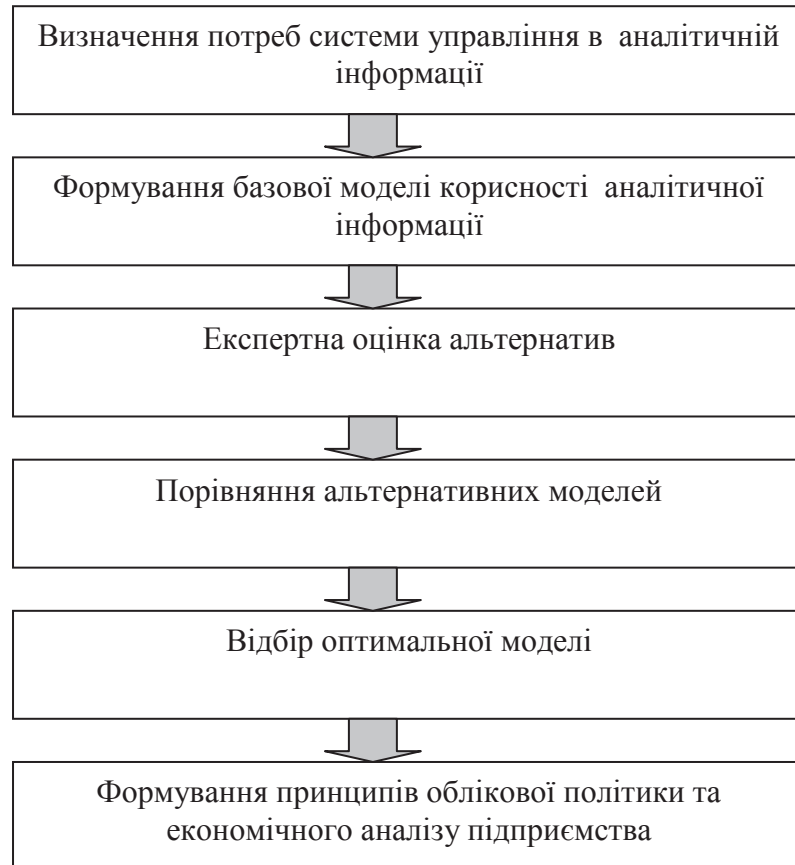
Визначення потреб системи управління в аналітичній інформації

Формування базової моделі корисності аналітичної інформації

Експертна оцінка альтернатив

Порівняння альтернативних моделей

Відбір оптимальної моделі

Формування принципів облікової політики та економічного аналізу підприємства